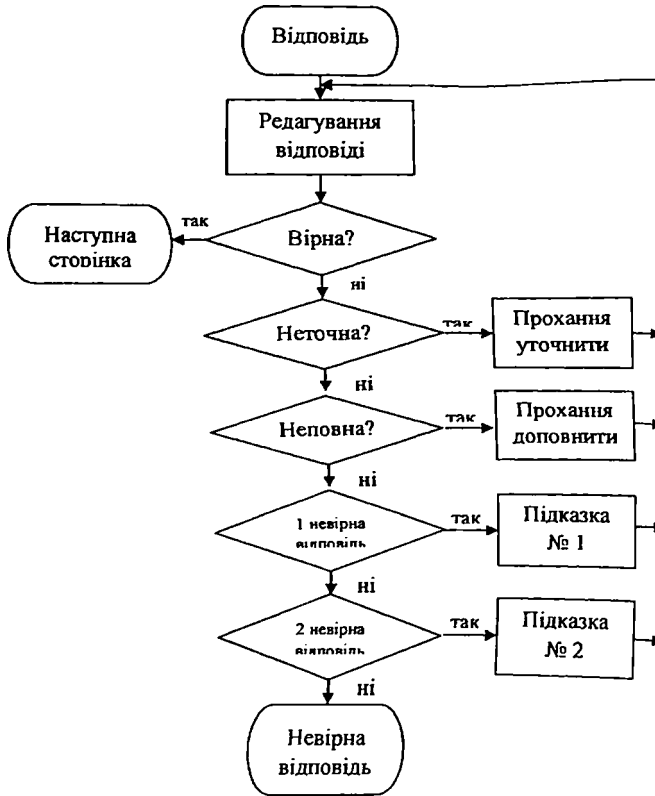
Відповідь

Редагування відповіді

так

Наступна сторінка

Вірна?

ні

Неточна?

так

Прохання уточнити

ні

Неповна?

так

Прохання доповнити

ні

1 невірна відповідь

так

Підказка № 1

ні

2 невірна відповідь

так

Підказка № 2

ні

Невірна відповідь